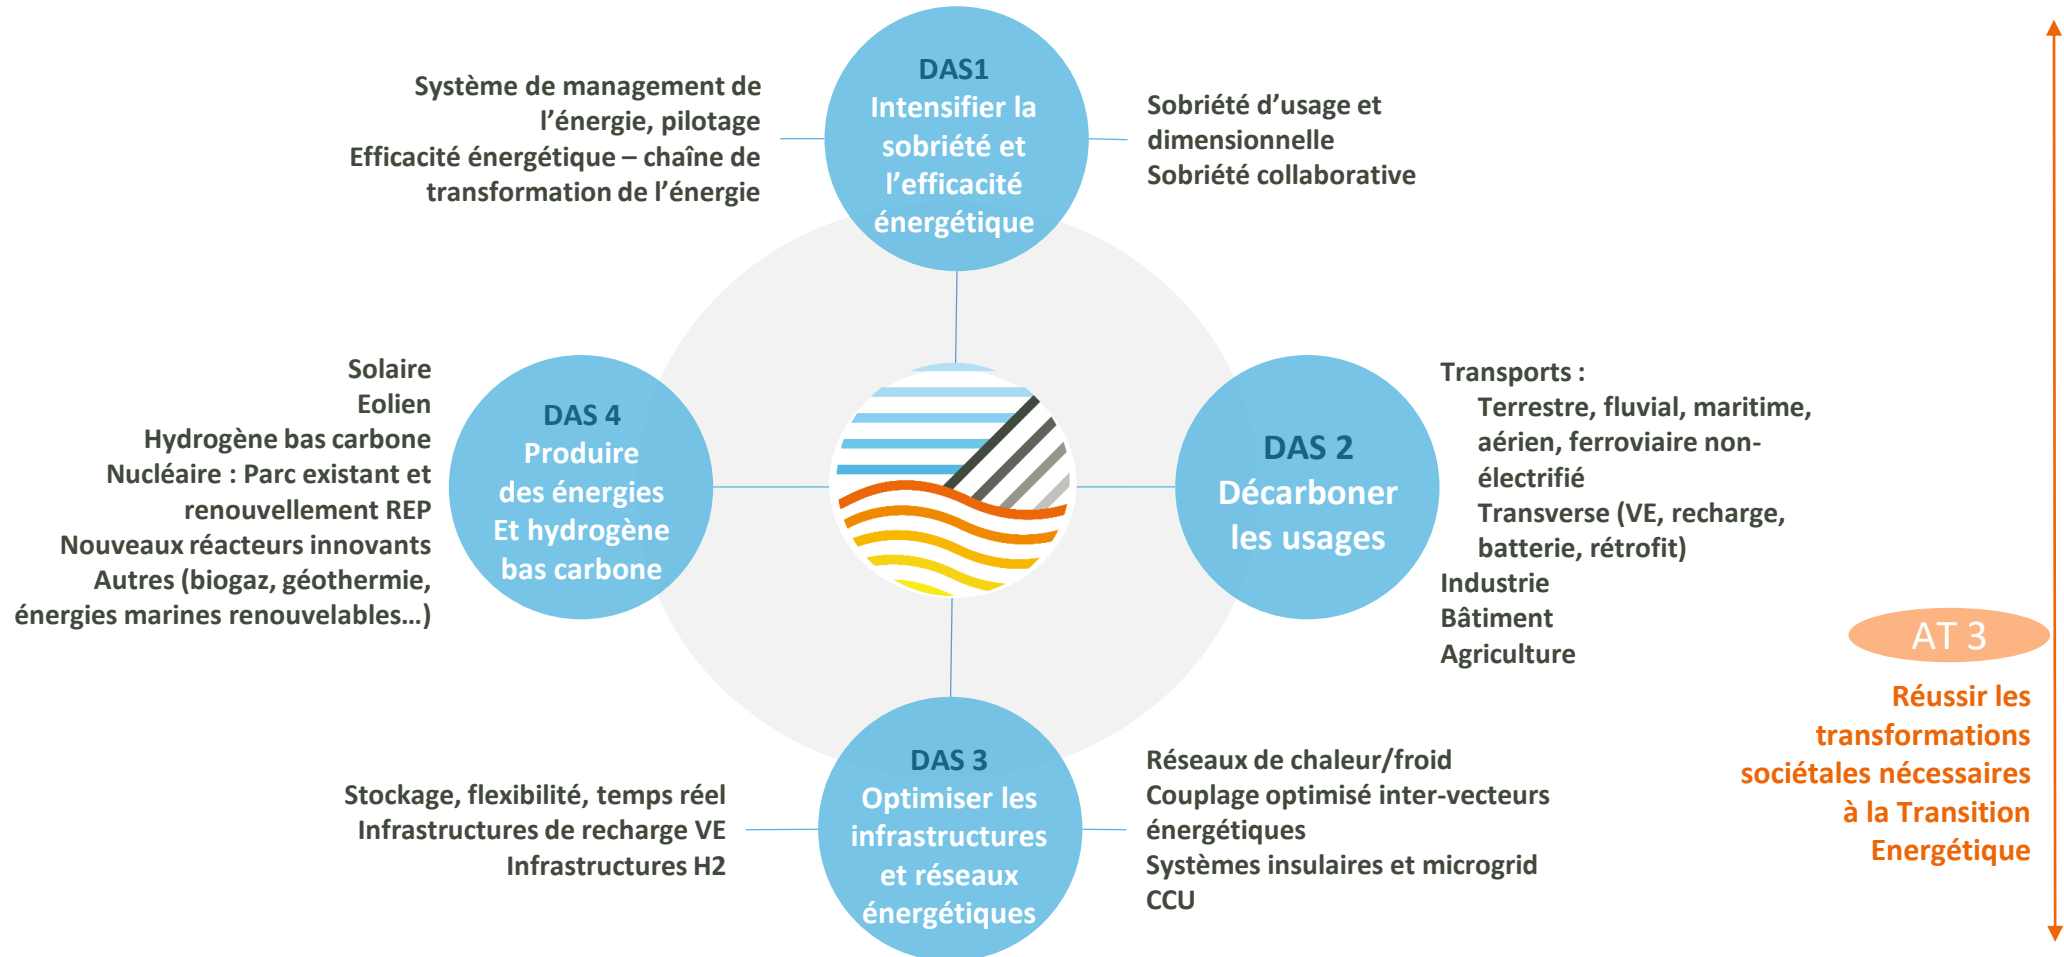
Système de management de l’énergie, pilotage
Efficacité énergétique – chaîne de transformation de l’énergie

DAS1
Intensifier la sobriété et l’efficacité énergétique

Sobriété d’usage et dimensionnelle
Sobriété collaborative

Solaire
Eolien
Hydrogène bas carbone
Nucléaire : Parc existant et renouvellement REP
Nouveaux réacteurs innovants
Autres (biogaz, géothermie, énergies marines renouvelables…)

DAS 4
Produire des énergies Et hydrogène bas carbone

DAS 2
Décarboner les usages

Transports :
Terrestre, fluvial, maritime, aérien, ferroviaire non-électrifié
Transverse (VE, recharge, batterie, rétrofit)
Industrie
Bâtiment
Agriculture

AT 3
Réussir les transformations sociétales nécessaires à la Transition Energétique

Stockage, flexibilité, temps réel
Infrastructures de recharge VE
Infrastructures H2

DAS 3
Optimiser les infrastructures et réseaux énergétiques

Réseaux de chaleur/froid
Couplage optimisé inter-vecteurs énergétiques
Systèmes insulaires et microgrid
CCU